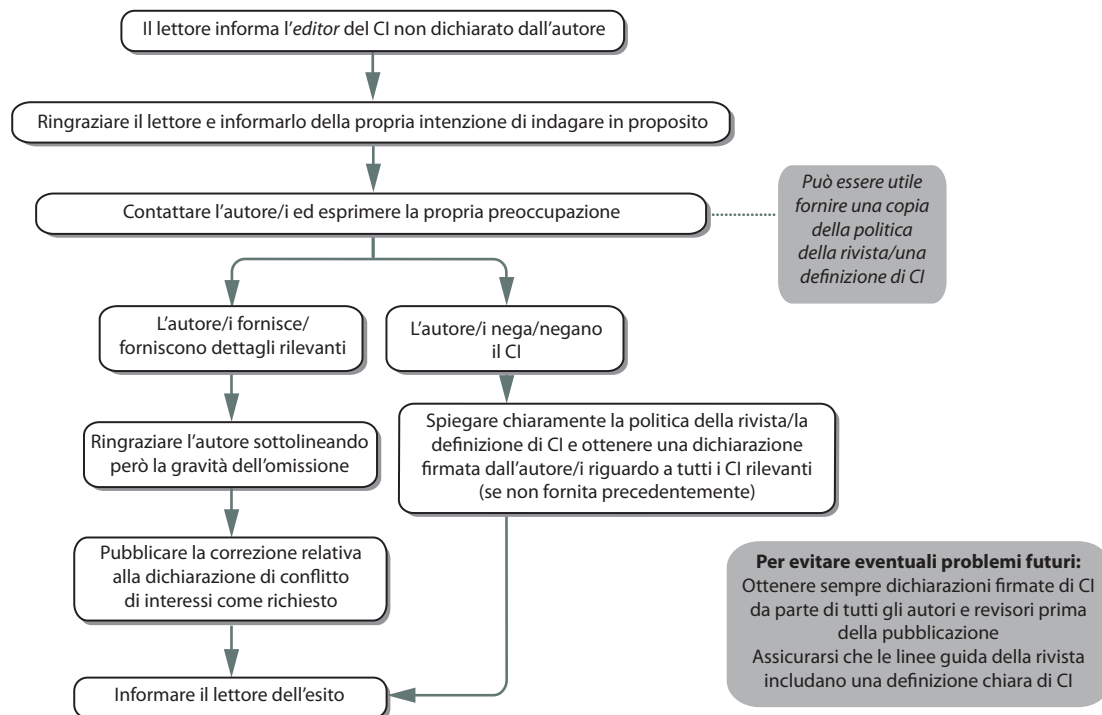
Il lettore informa l'*editor* del CI non dichiarato dall'autore

Ringraziare il lettore e informarlo della propria intenzione di indagare in proposito

Contattare l'autore/i ed esprimere la propria preoccupazione

*Può essere utile fornire una copia della politica della rivista/una definizione di CI*

L'autore/i fornisce/forniscono dettagli rilevanti

L'autore/i nega/negano il CI

Ringraziare l'autore sottolineando però la gravità dell'omissione

Spiegare chiaramente la politica della rivista/la definizione di CI e ottenere una dichiarazione firmata dall'autore/i riguardo a tutti i CI rilevanti (se non fornita precedentemente)

Pubblicare la correzione relativa alla dichiarazione di conflitto di interessi come richiesto

Informare il lettore dell'esito

**Per evitare eventuali problemi futuri:**
Ottenere sempre dichiarazioni firmate di CI da parte di tutti gli autori e revisori prima della pubblicazione
Assicurarsi che le linee guida della rivista includano una definizione chiara di CI